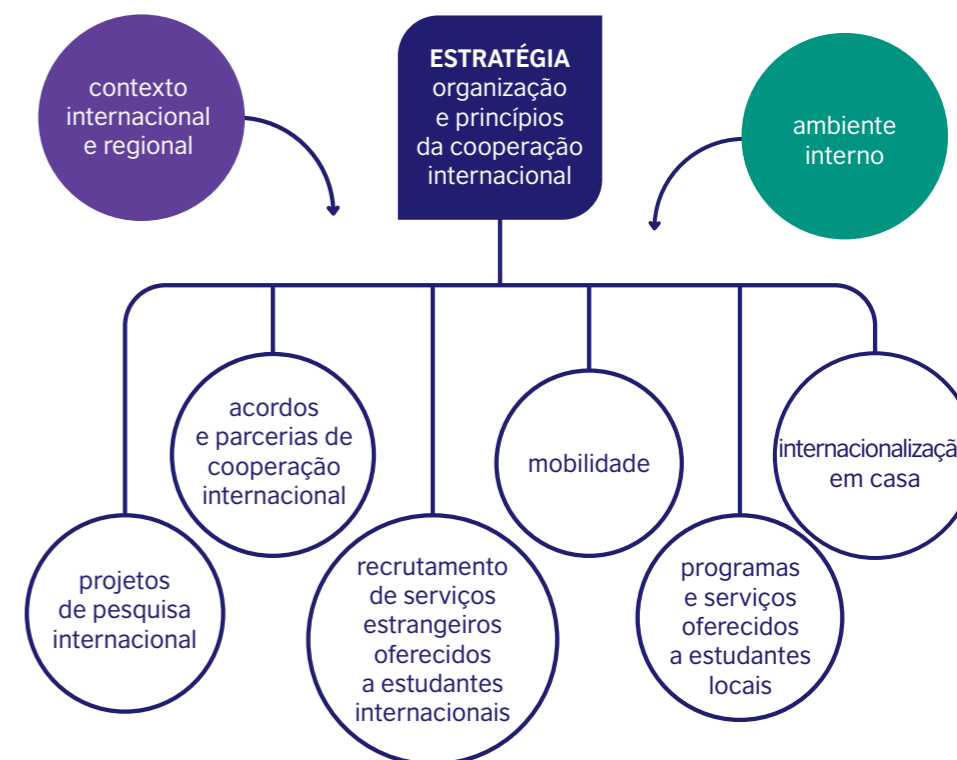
contexto internacional e regional

ESTRATÉGIA organização e princípios da cooperação internacional

ambiente interno

acordos e parcerias de cooperação internacional

mobilidade

internacionalizaçã em casa

projetos de pesquisa internacional

recrutamento de serviços estrangeiros oferecidos a estudantes internacionais

programas e serviços oferecidos a estudantes locais